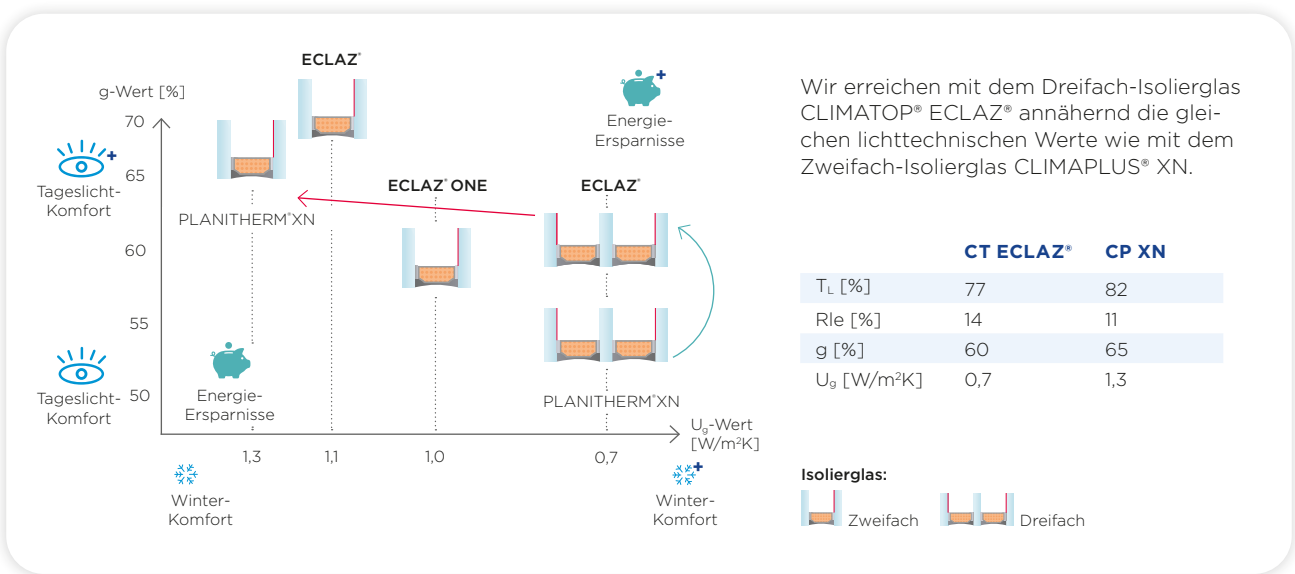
ECLAZ®

g-Wert [%]

70

65

60

55

50

Tageslicht-Komfort

Tageslicht-Komfort

PLANITHERM®XN

ECLAZ® ONE

ECLAZ®

Energie-Ersparnisse

Energie-Ersparnisse

PLANITHERM®XN

$U_g$-Wert [W/m²K]

1,3

1,1

1,0

0,7

Winter-Komfort

Winter-Komfort

Wir erreichen mit dem Dreifach-Isolierglas CLIMATOP® ECLAZ® annähernd die gleichen lichttechnischen Werte wie mit dem Zweifach-Isolierglas CLIMAPLUS® XN.

| | CT ECLAZ® | CP XN |
|---|---|---|
| $T_L$ [%] | 77 | 82 |
| Rle [%] | 14 | 11 |
| g [%] | 60 | 65 |
| $U_g$ [W/m²K] | 0,7 | 1,3 |

Isolierglas:

Zweifach

Dreifach